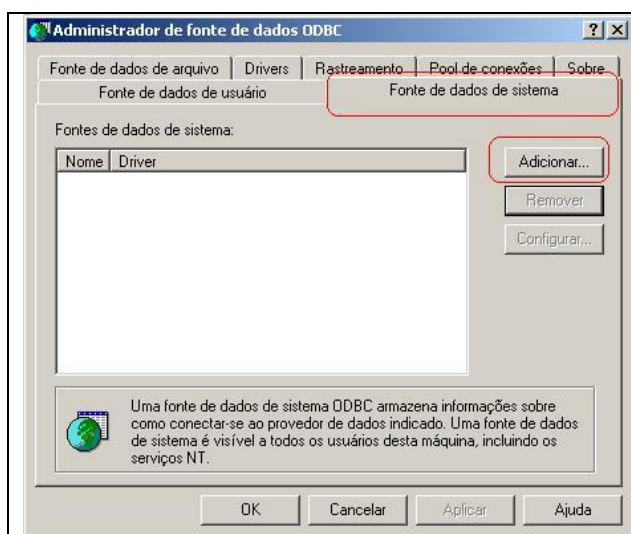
Administrador de fonte de dados ODBC

?
X

Fonte de dados de arquivo
Drivers
Rastreamento
Pool de conexões
Sobre

Fonte de dados de usuário
Fonte de dados de sistema

Fontes de dados de sistema:

| Nome | Driver |
|---|---|

Adicionar...
Remover
Configurar...

Uma fonte de dados de sistema ODBC armazena informações sobre como conectar-se ao provedor de dados indicado. Uma fonte de dados de sistema é visível a todos os usuários desta máquina, incluindo os serviços NT.

OK
Cancelar
Aplicar
Ajuda